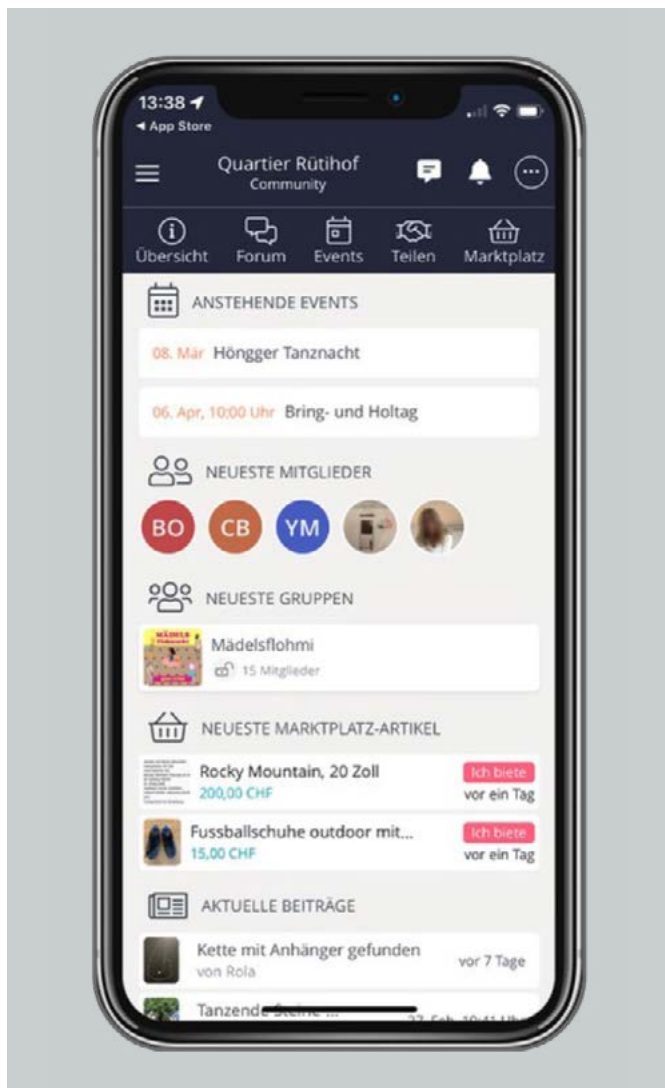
13:38
◂ App Store

Quartier Rütihof
Community

Übersicht
Forum
Events
Teilen
Marktplatz

ANSTEHENDE EVENTS

08. Mär Höngger Tanznacht

06. Apr, 10:00 Uhr Bring- und Holtag

NEUESTE MITGLIEDER

BO
CB
YM

NEUESTE GRUPPEN

Mädelsflohmi
15 Mitglieder

NEUESTE MARKTPLATZ-ARTIKEL

Rocky Mountain, 20 Zoll
200,00 CHF
Ich biete
vor ein Tag

Fussballschuhe outdoor mit...
15,00 CHF
Ich biete
vor ein Tag

AKTUELLE BEITRÄGE

Kette mit Anhänger gefunden
von Rola
vor 7 Tage

Tanzende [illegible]
27. Feb. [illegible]